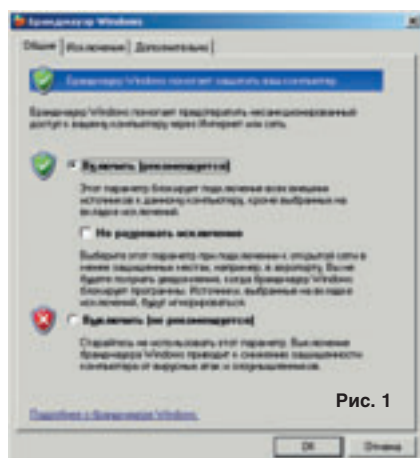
Брандмауэр Windows

Общие | Исключения | Дополнительно

Брандмауэр Windows помогает защитить ваш компьютер

Брандмауэр Windows помогает предотвратить несанкционированный доступ к вашему компьютеру через Интернет или сеть.

Включить (рекомендуется)

Этот параметр блокирует подключения всех внешних источников к данному компьютеру, кроме выбранных на вкладке исключений.

Не разрешать исключения

Выберите этот параметр при подключении к открытой сети в менее защищенных местах, например, в аэропорту. Вы не будете получать уведомления, когда брандмауэр Windows блокирует программы. Источники, выбранные на вкладке исключений, будут игнорироваться.

Выключить (не рекомендуется)

Старайтесь не использовать этот параметр. Выключение брандмауэра Windows приводит к снижению защищенности компьютера от вирусных атак и злоумышленников.

Подробнее о брандмауэре Windows

Рис. 1

ОК | Отмена